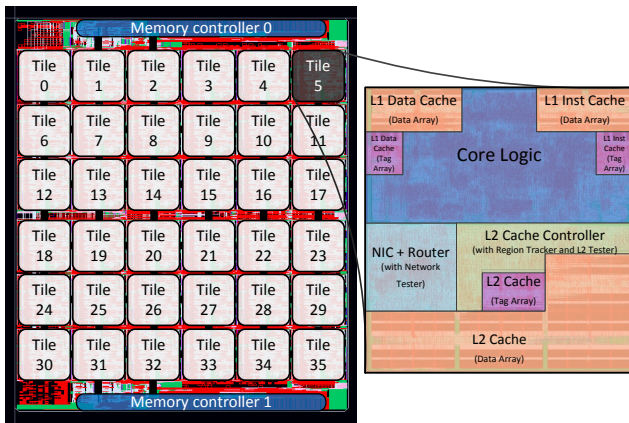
Memory controller 0

Tile 0 Tile 1 Tile 2 Tile 3 Tile 4 Tile 5
Tile 6 Tile 7 Tile 8 Tile 9 Tile 10 Tile 11
Tile 12 Tile 13 Tile 14 Tile 15 Tile 16 Tile 17
Tile 18 Tile 19 Tile 20 Tile 21 Tile 22 Tile 23
Tile 24 Tile 25 Tile 26 Tile 27 Tile 28 Tile 29
Tile 30 Tile 31 Tile 32 Tile 33 Tile 34 Tile 35

Memory controller 1

L1 Data Cache (Data Array)

L1 Inst Cache (Data Array)

L1 Data Cache (Tag Array)

Core Logic

L1 Inst Cache (Tag Array)

NIC + Router (with Network Tester)

L2 Cache Controller (with Region Tracker and L2 Tester)

L2 Cache (Tag Array)

L2 Cache (Data Array)